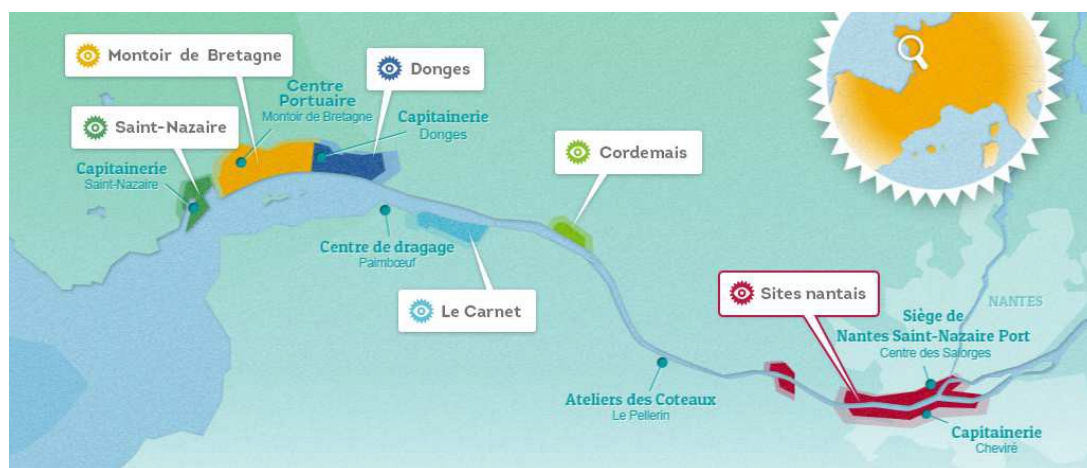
Montoir de Bretagne

Donges

Centre Portuaire
Montoir de Bretagne

Capitainerie
Donges

Saint-Nazaire

Capitainerie
Saint-Nazaire

Cordemais

Centre de dragage
Paimbœuf

Le Carnet

Sites nantais

NANTES

Siège de
Nantes Saint-Nazaire Port
Centre des Salorges

Ateliers des Coteaux
Le Pellerin

Capitainerie
Cheviré